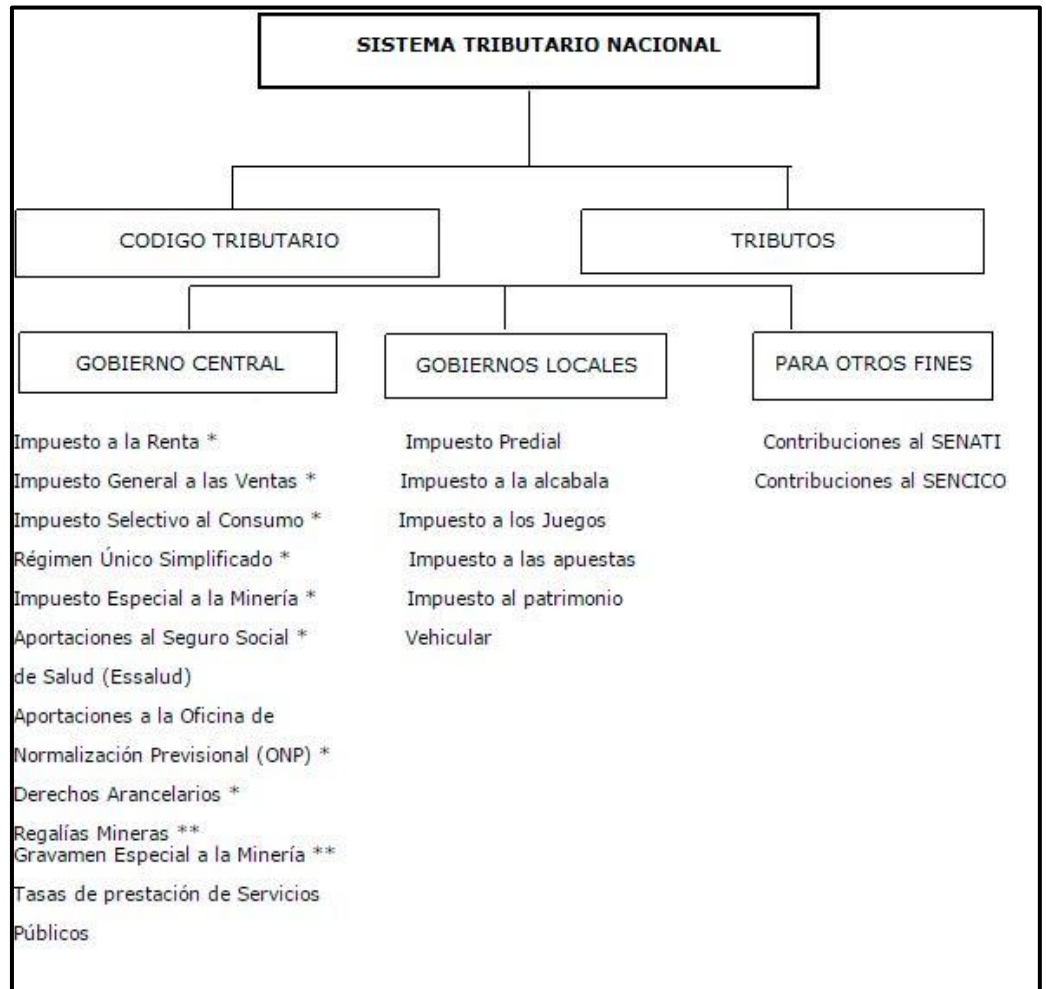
SISTEMA TRIBUTARIO NACIONAL

CODIGO TRIBUTARIO

TRIBUTOS

GOBIERNO CENTRAL

GOBIERNOS LOCALES

PARA OTROS FINES

Impuesto a la Renta *
Impuesto General a las Ventas *
Impuesto Selectivo al Consumo *
Régimen Único Simplificado *
Impuesto Especial a la Minería *
Aportaciones al Seguro Social * de Salud (Essalud)
Aportaciones a la Oficina de Normalización Previsional (ONP) *
Derechos Arancelarios *
Regalías Mineras **
Gravamen Especial a la Minería **
Tasas de prestación de Servicios Públicos

Impuesto Predial
Impuesto a la alcabala
Impuesto a los Juegos
Impuesto a las apuestas
Impuesto al patrimonio Vehicular

Contribuciones al SENATI
Contribuciones al SENCICO